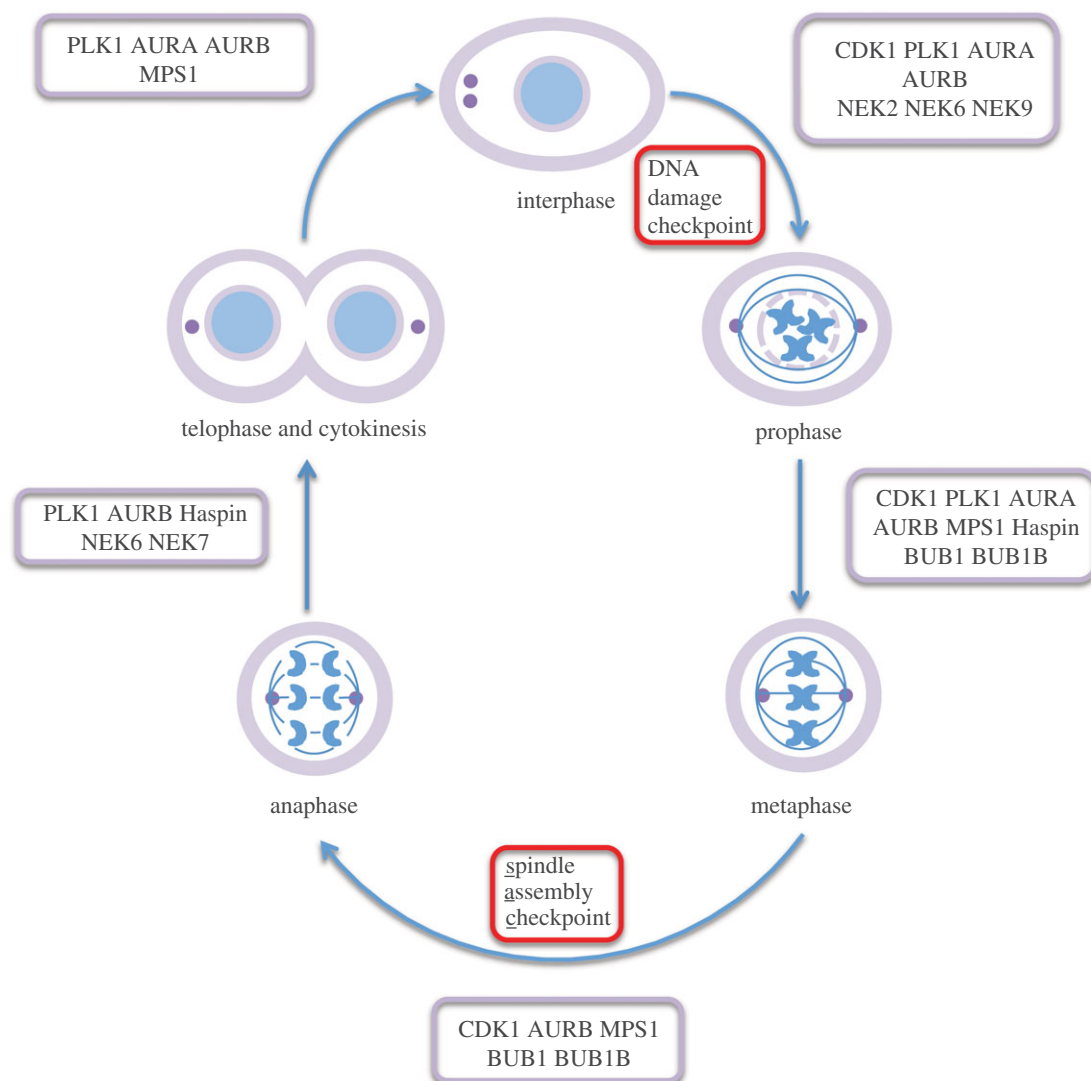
PLK1 AURA AURB MPS1

interphase

CDK1 PLK1 AURA AURB NEK2 NEK6 NEK9

DNA damage checkpoint

telophase and cytokinesis

prophase

PLK1 AURB Haspin NEK6 NEK7

CDK1 PLK1 AURA AURB MPS1 Haspin BUB1 BUB1B

anaphase

metaphase

spindle assembly checkpoint

CDK1 AURB MPS1 BUB1 BUB1B